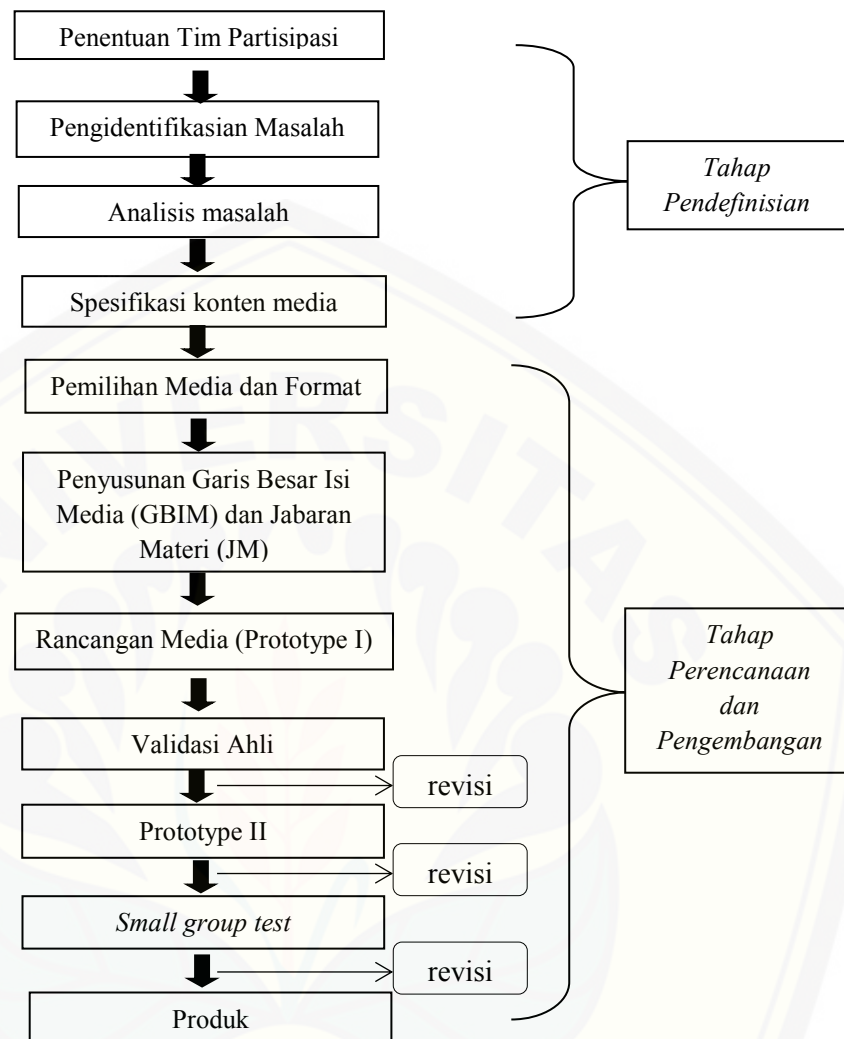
Penentuan Tim Partisipasi

Pengidentifikasian Masalah

Analisis masalah

Spesifikasi konten media

*Tahap Pendefinisian*

Pemilihan Media dan Format

Penyusunan Garis Besar Isi Media (GBIM) dan Jabaran Materi (JM)

Rancangan Media (Prototype I)

Validasi Ahli

revisi

Prototype II

revisi

*Small group test*

revisi

Produk

*Tahap Perencanaan dan Pengembangan*